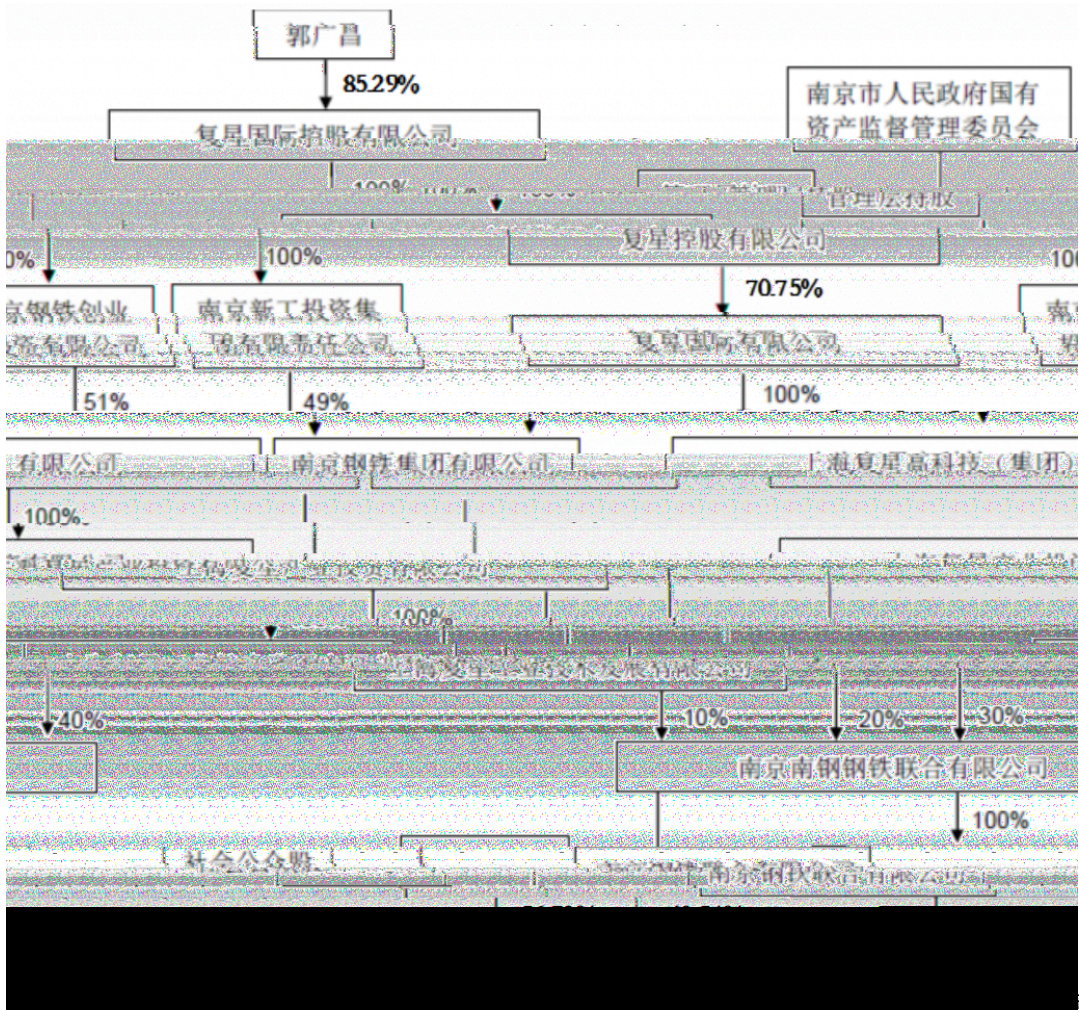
郭广昌

85.29%

复星国际控股有限公司

南京市人民政府国有资产监督管理委员会

100%

管理公持股

0%

100%

复星控股有限公司

100

70.75%

京钢铁创业 资有限公司

南京新工投资集 团有限责任公司

复星国际有限公司

51%

49%

100%

有限公司

南京钢铁集团有限公司

上海复星高科技（集团）

100%

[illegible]

100%

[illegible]

40%

10%

20%

30%

南京南钢钢铁联合有限公司

100%

社会公众股

南京钢铁股份有限公司